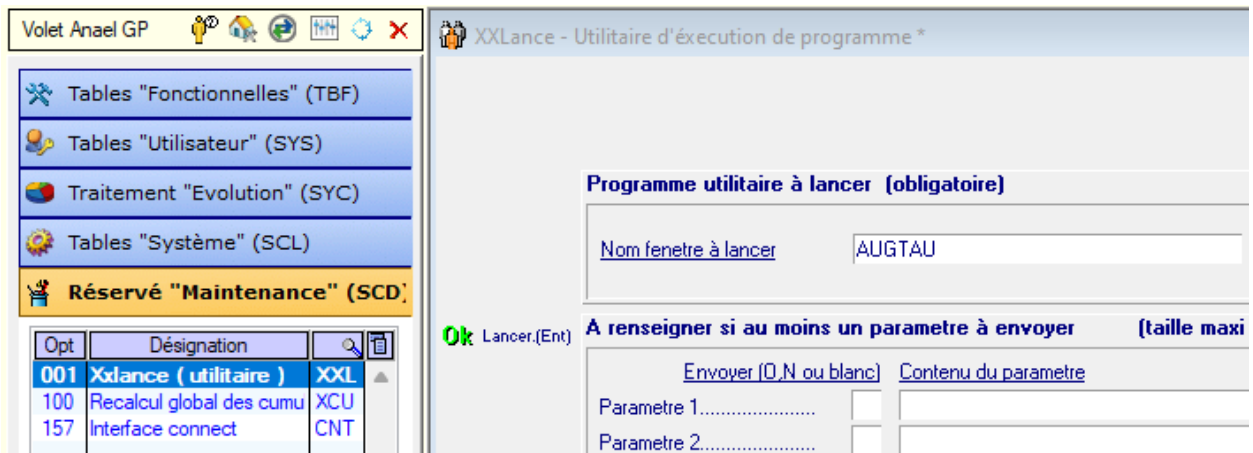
Volet Anael GP

Tables "Fonctionnelles" (TBF)

Tables "Utilisateur" (SYS)

Traitement "Evolution" (SYC)

Tables "Système" (SCL)

Réservé "Maintenance" (SCD)

| Opt | Désignation | |
|---|---|---|
| 001 | Xxlance ( utilitaire ) | XXL |
| 100 | Recalcul global des cumu | XCU |
| 157 | Interface connect | CNT |

XXLance - Utilitaire d'éxécution de programme *

Programme utilitaire à lancer (obligatoire)

Nom fenetre à lancer AUGTAU

Ok Lancer.(Ent)

A renseigner si au moins un parametre à envoyer (taille maxi

Envoyer (O,N ou blanc) Contenu du parametre

Parametre 1......................

Parametre 2......................